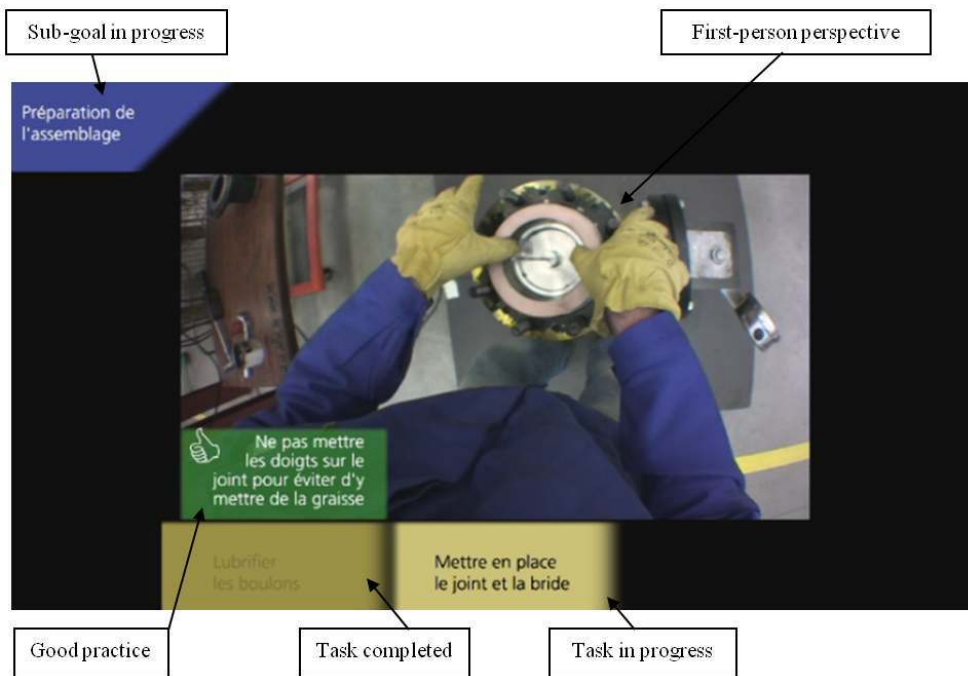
Sub-goal in progress

First-person perspective

Préparation de l'assemblage

Ne pas mettre les doigts sur le joint pour éviter d'y mettre de la graisse

Lubrifier les boulons

Mettre en place le joint et la bride

Good practice

Task completed

Task in progress